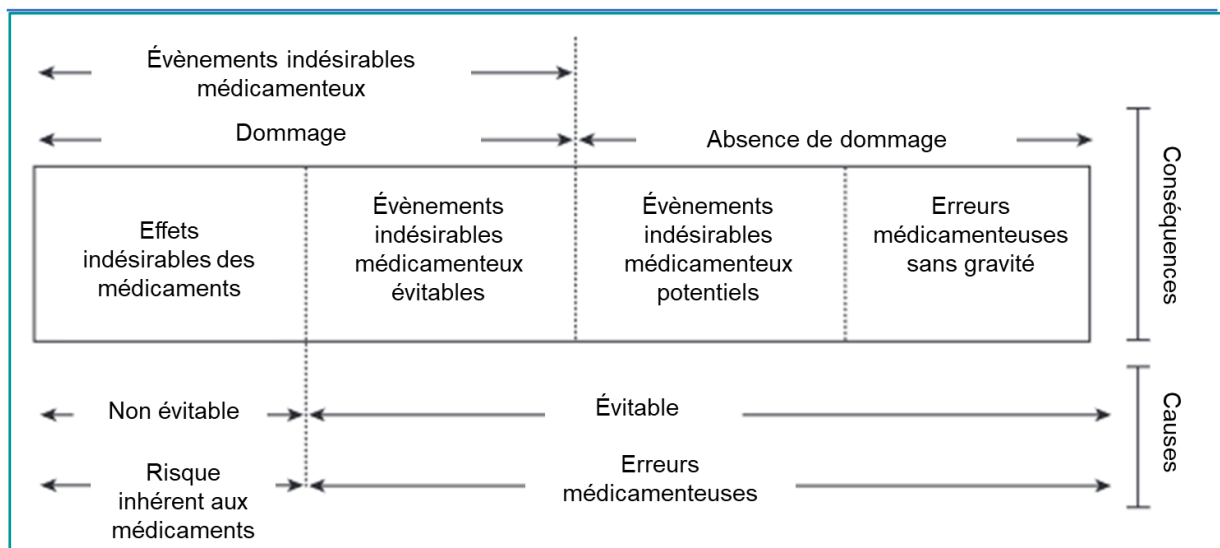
Évènements indésirables médicamenteux

Dommage

Absence de dommage

Effets indésirables des médicaments

Évènements indésirables médicamenteux évitables

Évènements indésirables médicamenteux potentiels

Erreurs médicamenteuses sans gravité

Conséquences

Non évitable

Évitable

Risque inhérent aux médicaments

Erreurs médicamenteuses

Causes